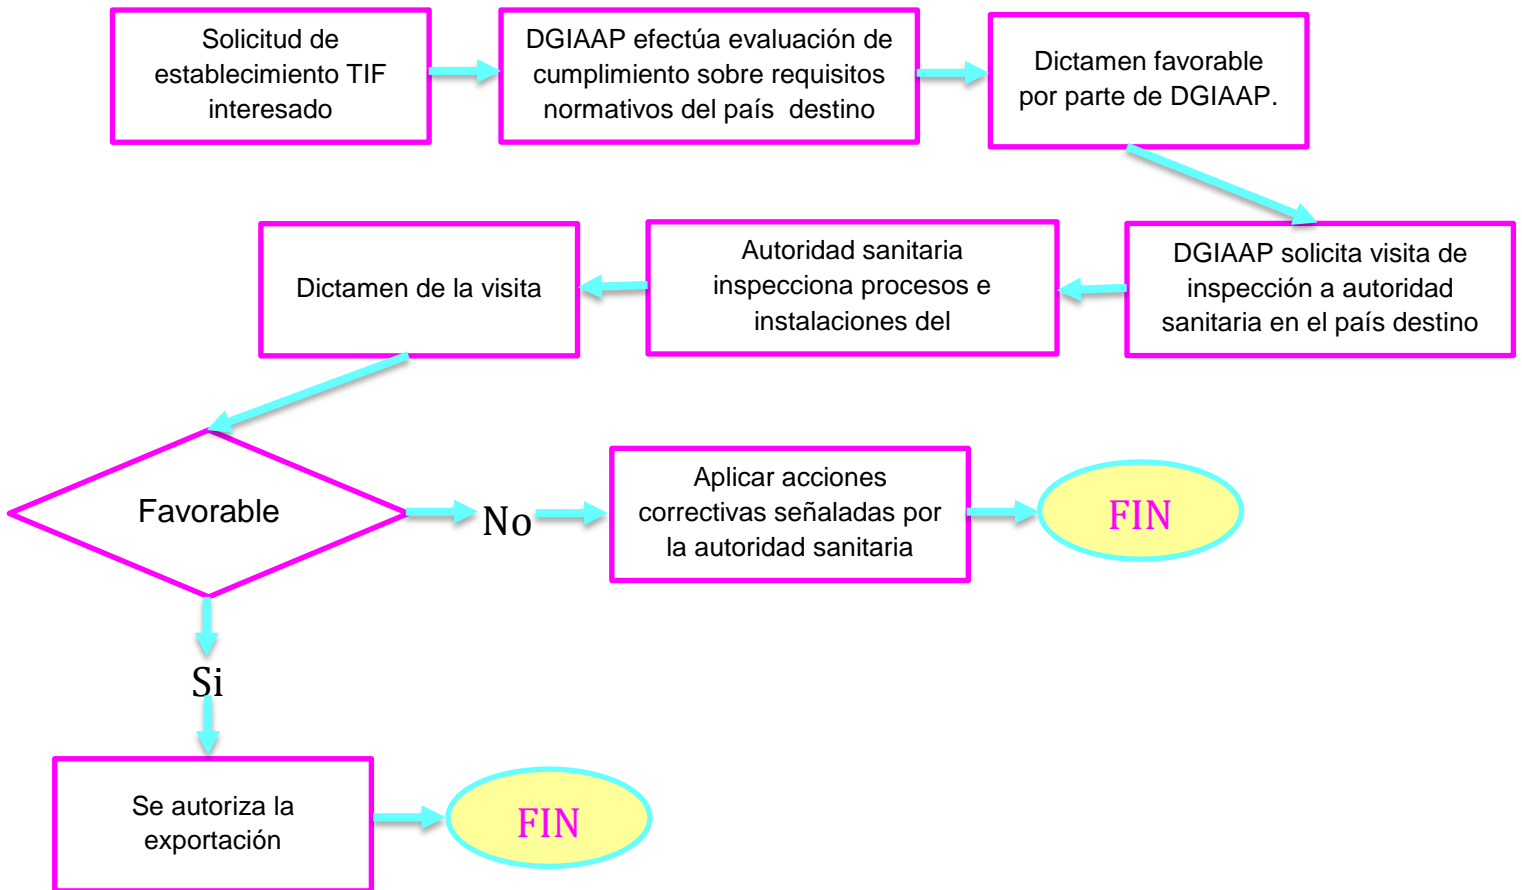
Solicitud de establecimiento TIF interesado

DGIAAP efectúa evaluación de cumplimiento sobre requisitos normativos del país destino

Dictamen favorable por parte de DGIAAP.

DGIAAP solicita visita de inspección a autoridad sanitaria en el país destino

Autoridad sanitaria inspecciona procesos e instalaciones del

Dictamen de la visita

Favorable

No

Aplicar acciones correctivas señaladas por la autoridad sanitaria

FIN

Si

Se autoriza la exportación

FIN